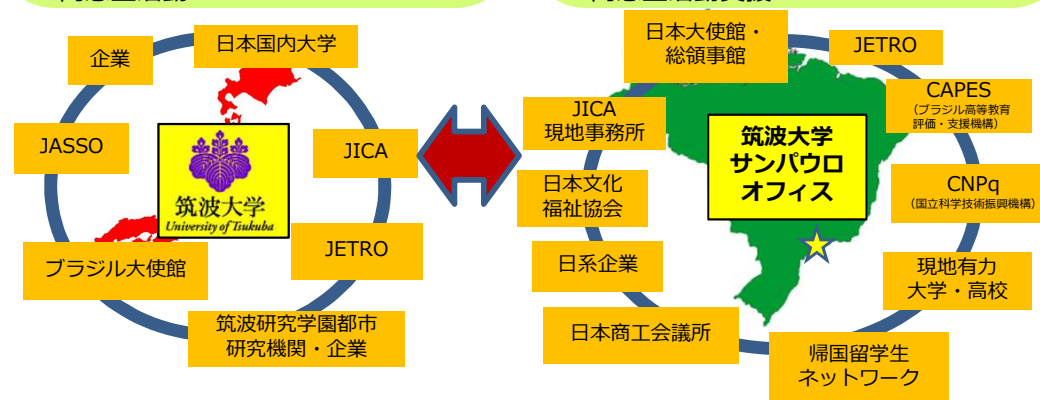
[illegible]

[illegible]

日本国内大学

企業

JASSO

筑波大学
University of Tsukuba

JICA

JETRO

ブラジル大使館

筑波研究学園都市
研究機関・企業

日本大使館・
総領事館

JETRO

CAPES
(ブラジル高等教育
評価・支援機構)

JICA
現地事務所

筑波大学
サンパウロ
オフィス

日本文化
福祉協会

CNPq
(国立科学技術振興機構)

日系企業

現地有力
大学・高校

日本商工会議所

帰国留学生
ネットワーク